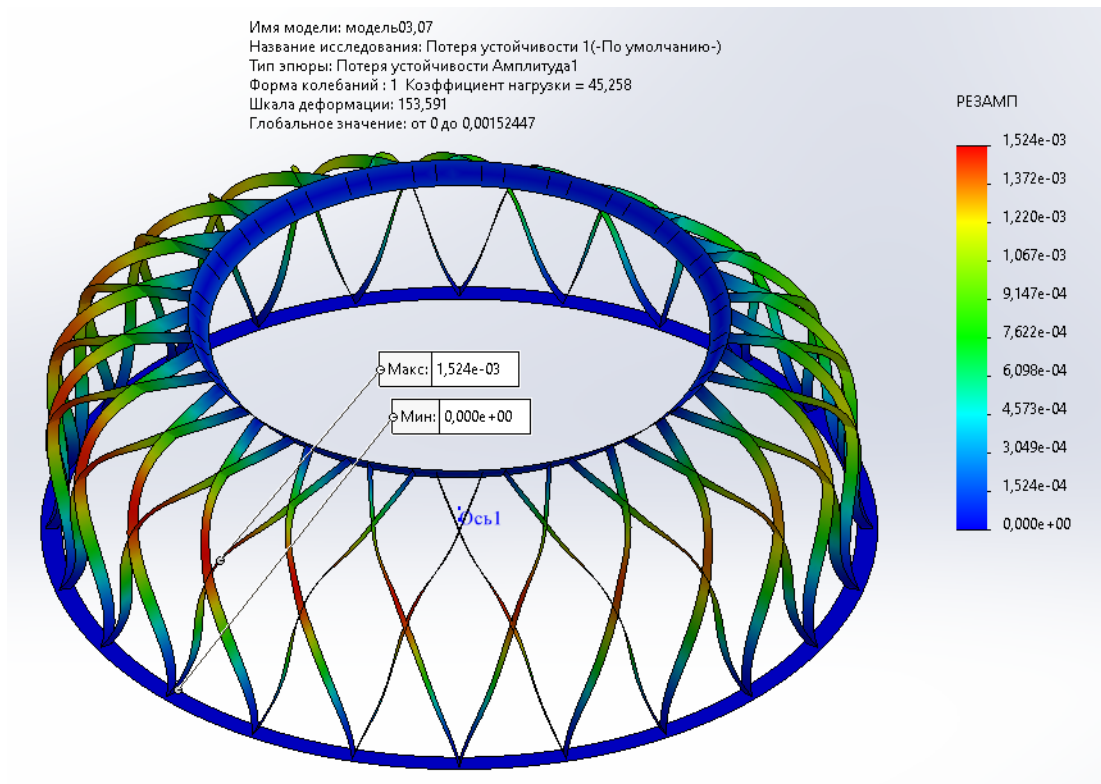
Имя модели: модель03,07
Название исследования: Потеря устойчивости 1(-По умолчанию-)
Тип эпюры: Потеря устойчивости Амплитуда1
Форма колебаний : 1  Коэффициент нагрузки = 45,258
Шкала деформации: 153,591
Глобальное значение: от 0 до 0,00152447

РЕЗАМП

1,524e-03
1,372e-03
1,220e-03
1,067e-03
9,147e-04
7,622e-04
6,098e-04
4,573e-04
3,049e-04
1,524e-04
0,000e+00

Макс: 1,524e-03
Мин: 0,000e+00

Ось1